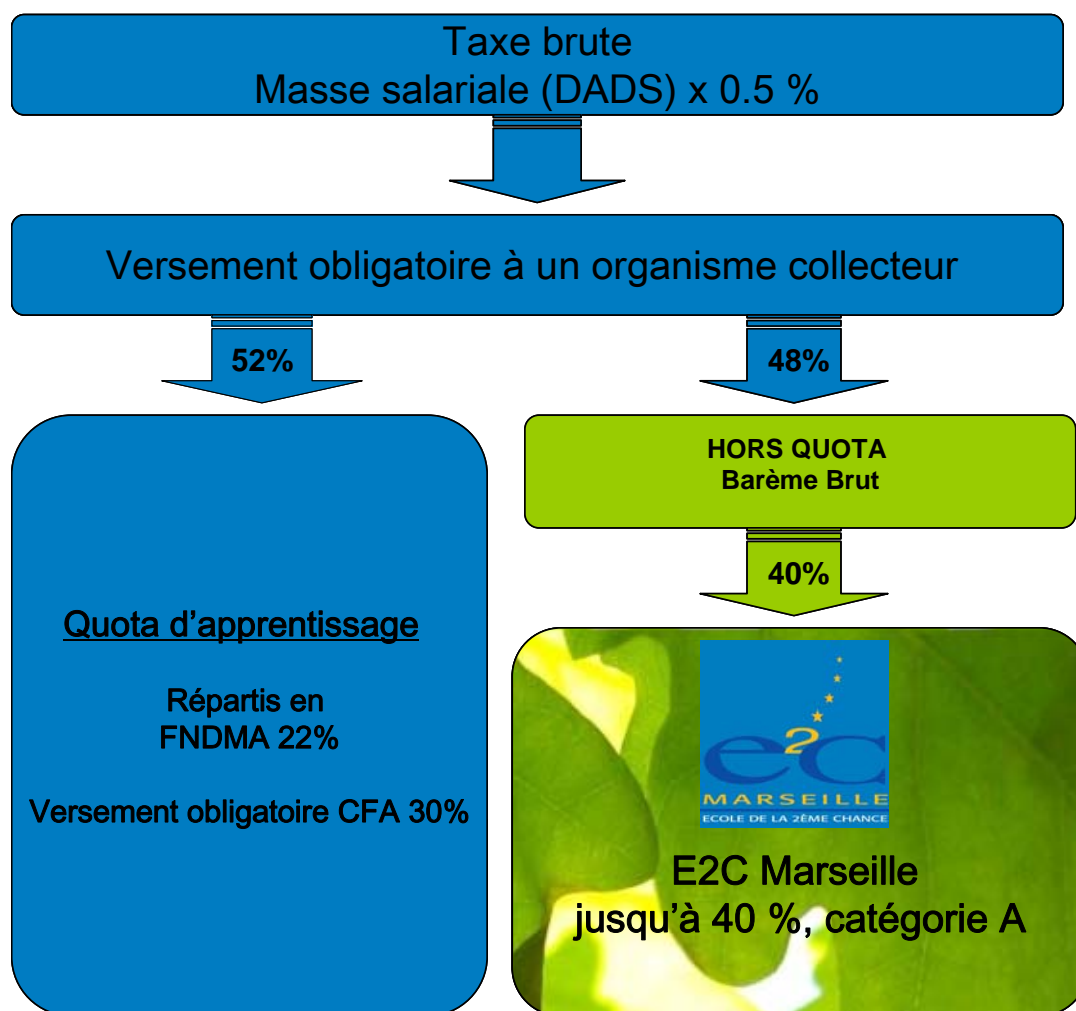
Taxe brute
Masse salariale (DADS) x 0.5 %

Versement obligatoire à un organisme collecteur

52%

48%

Quota d'apprentissage

Répartis en
FNDMA 22%

Versement obligatoire CFA 30%

HORS QUOTA
Barème Brut

40%

$e^2c$
MARSEILLE
ECOLE DE LA 2ÈME CHANCE

E2C Marseille
jusqu'à 40 %, catégorie A